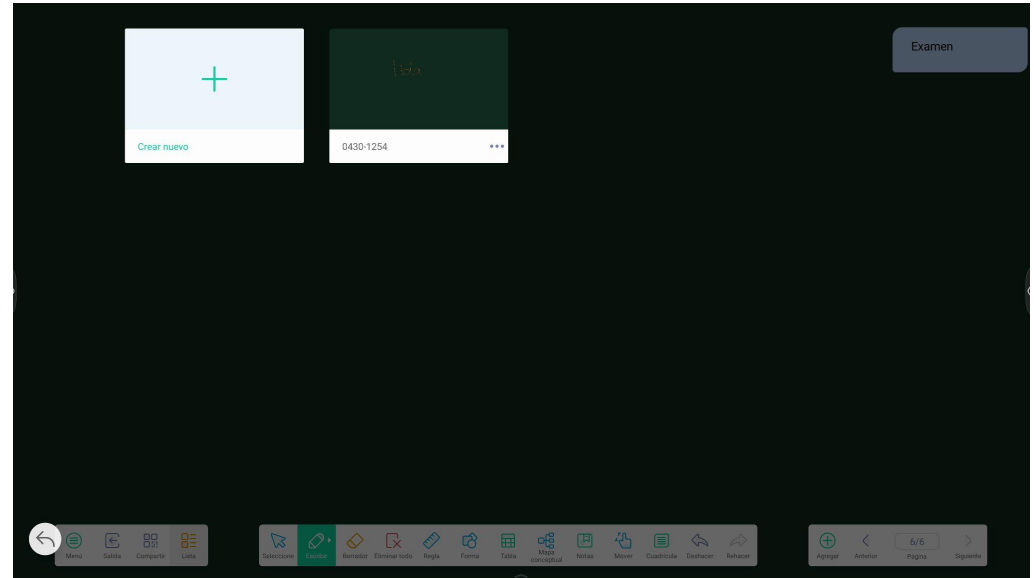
Crear nuevo

0430-1254

Examen

Menú Salida Compartir Lista

Seleccione Escribir Borrador Eliminar todo Regla Forma Tabla Mapa conceptual Notas Mover Cuadrícula Deshacer Rehacer

Agregar Anterior 6/6 Página Siguiente